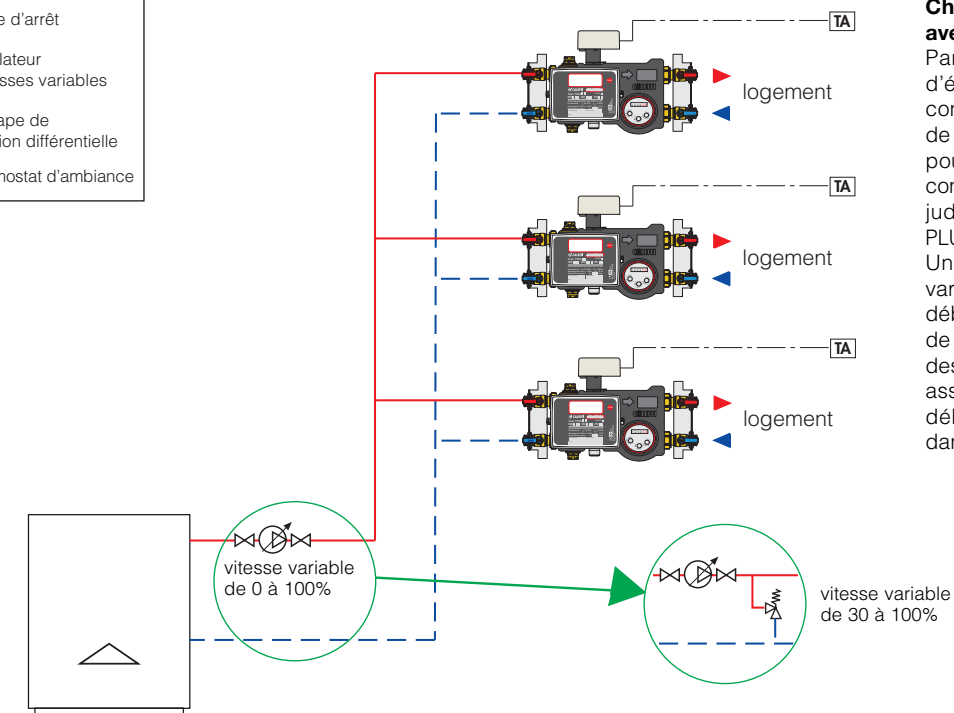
e d'arrêt

lateur
sses variables

ape de
ion différentielle

nostat d'ambiance

TA

logement

TA

logement

TA

logement

vitesse variable de 0 à 100%

vitesse variable de 30 à 100%

Ch
ave
Par
d'é
cor
de
pou
cor
jud
PLU
Un
var
déb
de
des
ass
déb
dar